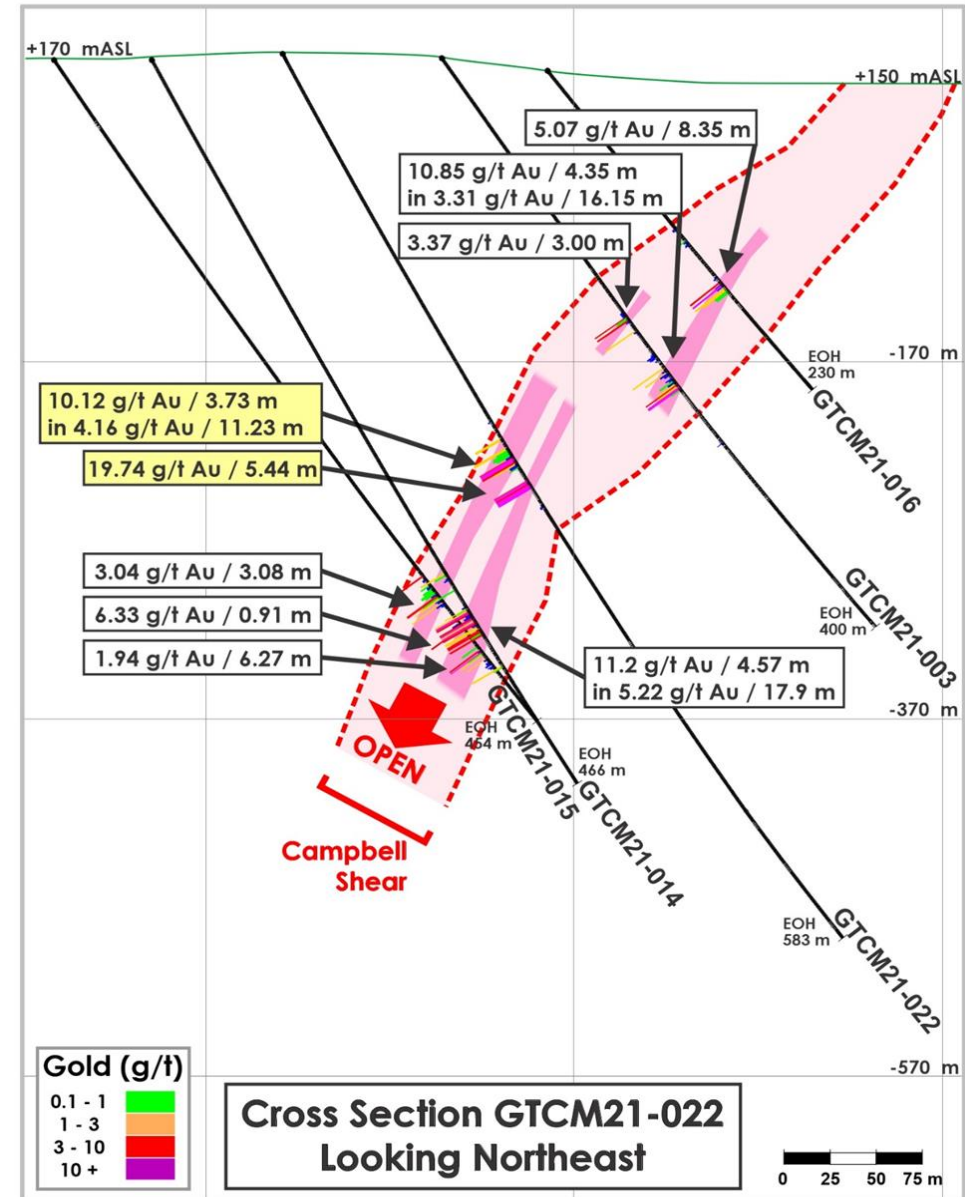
+170 mASL

+150 mASL

5.07 g/t Au / 8.35 m

10.85 g/t Au / 4.35 m
in 3.31 g/t Au / 16.15 m

3.37 g/t Au / 3.00 m

-170 m

EOH
230 m

GTCM21-016

10.12 g/t Au / 3.73 m
in 4.16 g/t Au / 11.23 m

19.74 g/t Au / 5.44 m

3.04 g/t Au / 3.08 m

6.33 g/t Au / 0.91 m

1.94 g/t Au / 6.27 m

GTCM21-003

EOH
400 m

11.2 g/t Au / 4.57 m
in 5.22 g/t Au / 17.9 m

-370 m

OPEN

EOH
454 m

EOH
466 m

GTCM21-015

GTCM21-014

Campbell
Shear

EOH
583 m

GTCM21-022

-570 m

Gold (g/t)
0.1 - 1
1 - 3
3 - 10
10 +

Cross Section GTCM21-022
Looking Northeast

0 25 50 75 m